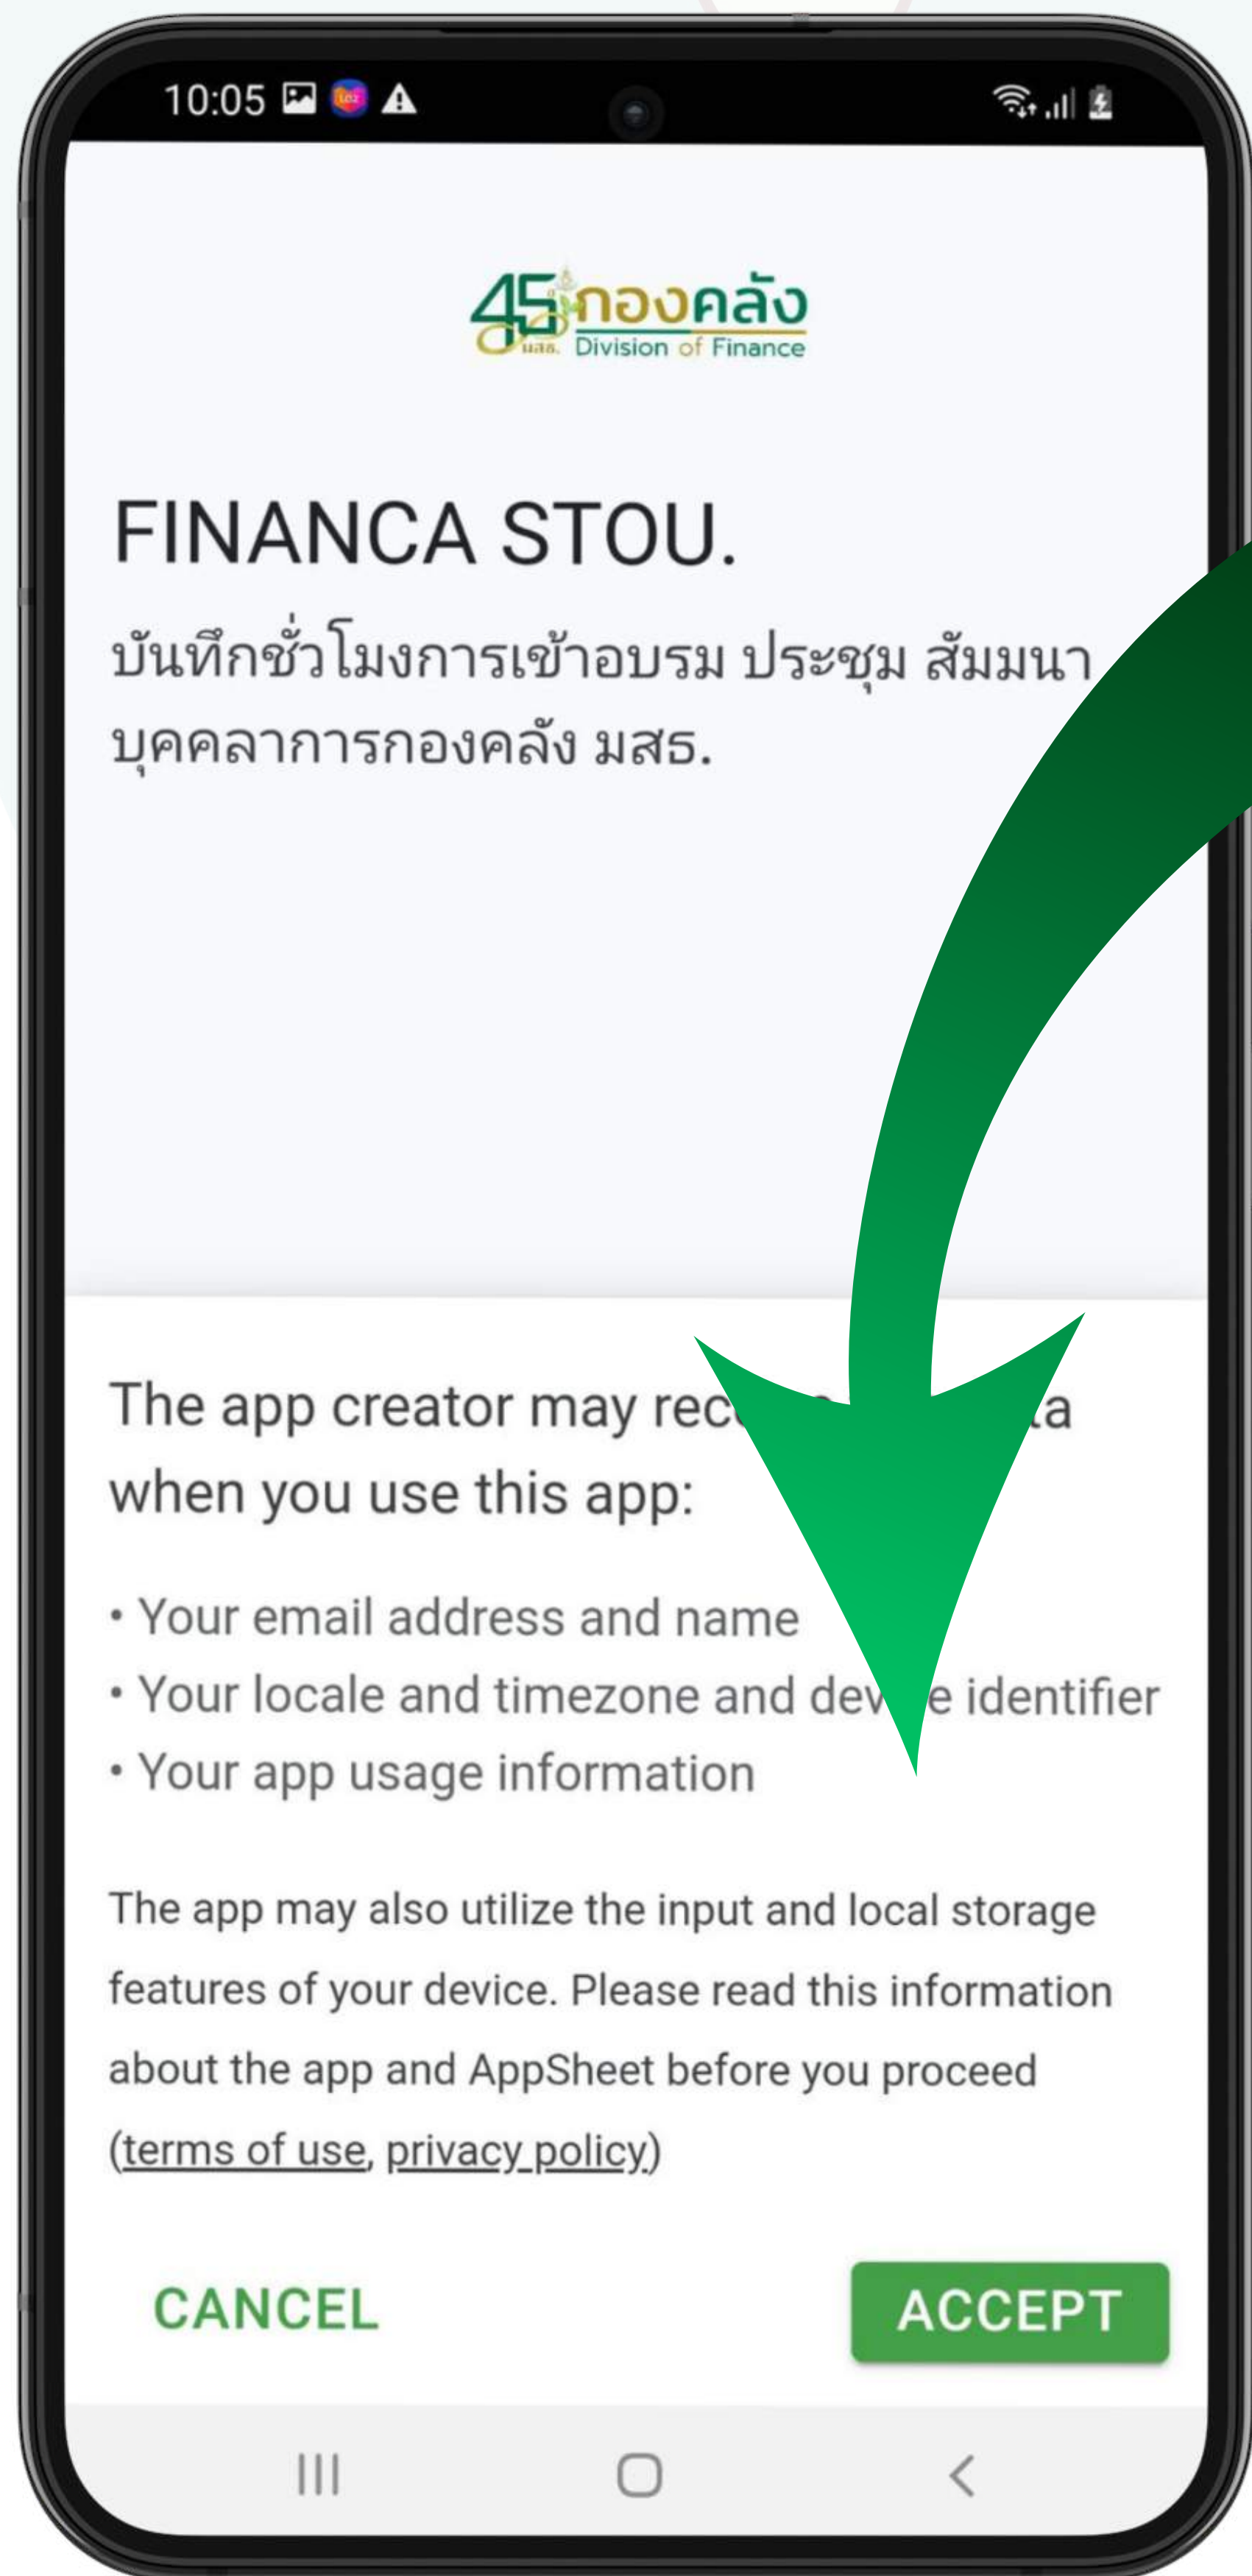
10:05

45 มสธ. กองคลัง Division of Finance

FINANCA STOU.

บันทึกชั่วโมงการเข้าอบรม ประชุม สัมมนา บุคคลากรกองคลัง มสธ.

The app creator may rec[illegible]a when you use this app:

• Your email address and name
• Your locale and timezone and dev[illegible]e identifier
• Your app usage information

The app may also utilize the input and local storage features of your device. Please read this information about the app and AppSheet before you proceed (terms of use, privacy policy)

CANCEL

ACCEPT